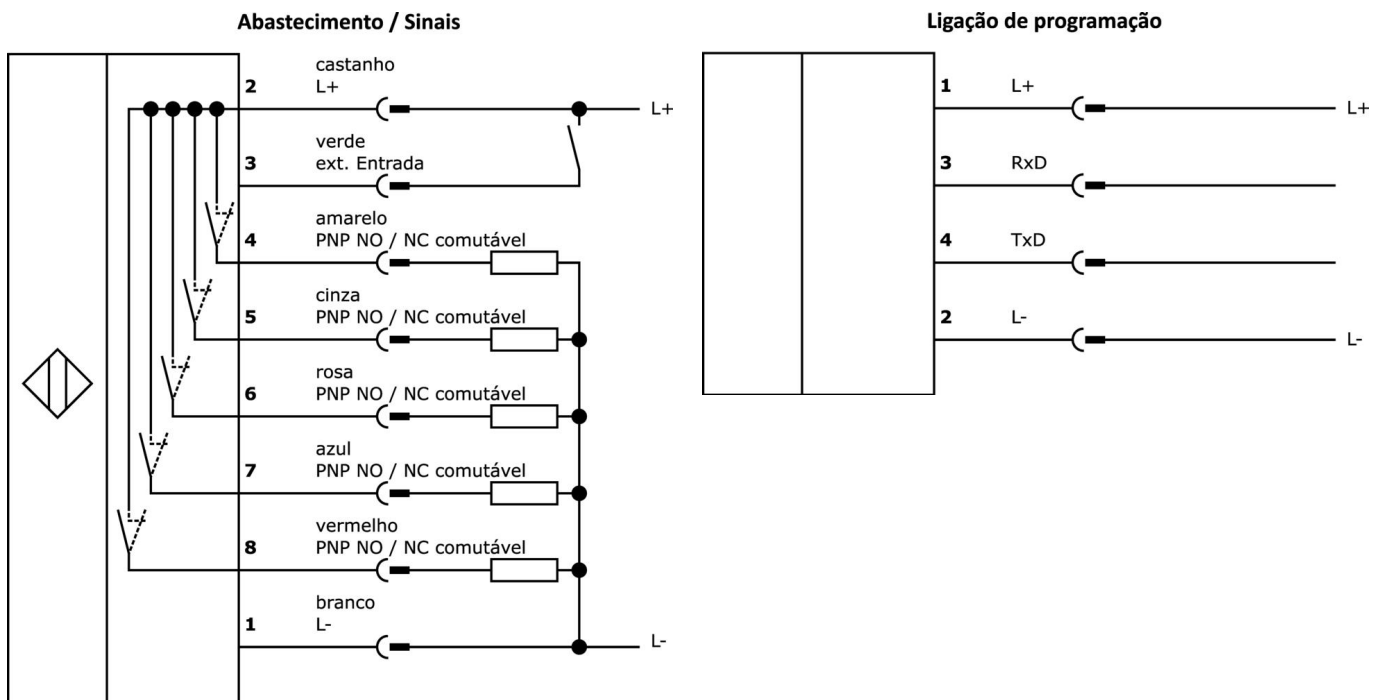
Abastecimento / Sinais

2 castanho L+

L+

3 verde ext. Entrada

4 amarelo PNP NO / NC comutável

5 cinza PNP NO / NC comutável

6 rosa PNP NO / NC comutável

7 azul PNP NO / NC comutável

8 vermelho PNP NO / NC comutável

1 branco L-

L-

Ligação de programação

1 L+

L+

3 RxD

4 TxD

2 L-

L-